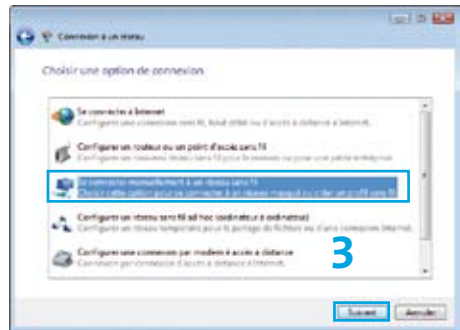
Connexion à un réseau

Choisir une option de connexion

Se connecter à Internet
Configurer une connexion sans fil, haut débit ou d'accès à distance à Internet.

Configurer un routeur ou un point d'accès sans fil
Configurer un nouveau réseau sans fil pour le domicile ou une petite entreprise.

Se connecter manuellement à un réseau sans fil
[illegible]

Configurer un réseau sans fil ad hoc (ordinateur à ordinateur)
Configurer un réseau temporaire pour le partage de fichiers ou d'une connexion Internet.

Configurer une connexion par modem à accès à distance
Connexion par connexion d'accès à distance à Internet.

3

Suivant Annuler